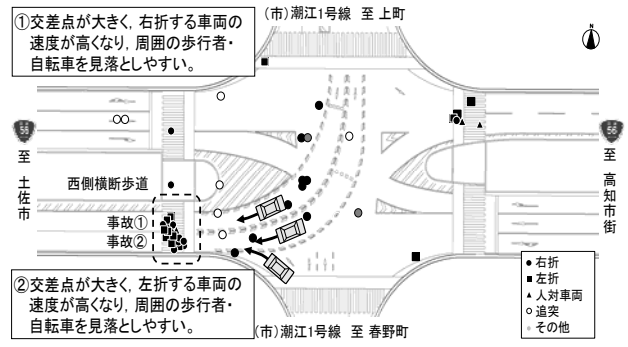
①交差点が大きく，右折する車両の速度が高くなり，周囲の歩行者・自転車を見落としやすい。

(市)潮江1号線 至 上町

N

56
至
土佐市

56
至
高知市街

西側横断歩道

事故①
事故②

②交差点が大きく，左折する車両の速度が高くなり，周囲の歩行者・自転車を見落としやすい。

(市)潮江1号線 至 春野町

● 右折
■ 左折
▲ 人対車両
○ 追突
● その他